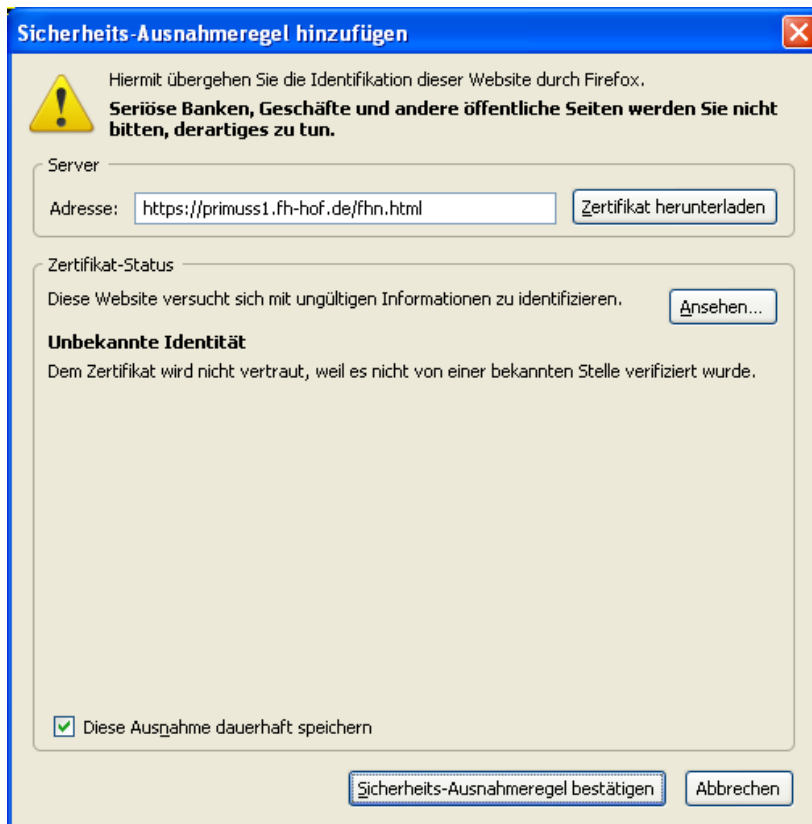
Sicherheits-Ausnahmeregel hinzufügen

Hiermit übergehen Sie die Identifikation dieser Website durch Firefox.

**Seriöse Banken, Geschäfte und andere öffentliche Seiten werden Sie nicht bitten, derartiges zu tun.**

Server

Adresse: https://primuss1.fh-hof.de/fhn.html

Zertifikat herunterladen

Zertifikat-Status

Diese Website versucht sich mit ungültigen Informationen zu identifizieren.

Ansehen...

**Unbekannte Identität**

Dem Zertifikat wird nicht vertraut, weil es nicht von einer bekannten Stelle verifiziert wurde.

Diese Ausnahme dauerhaft speichern

Sicherheits-Ausnahmeregel bestätigen

Abbrechen